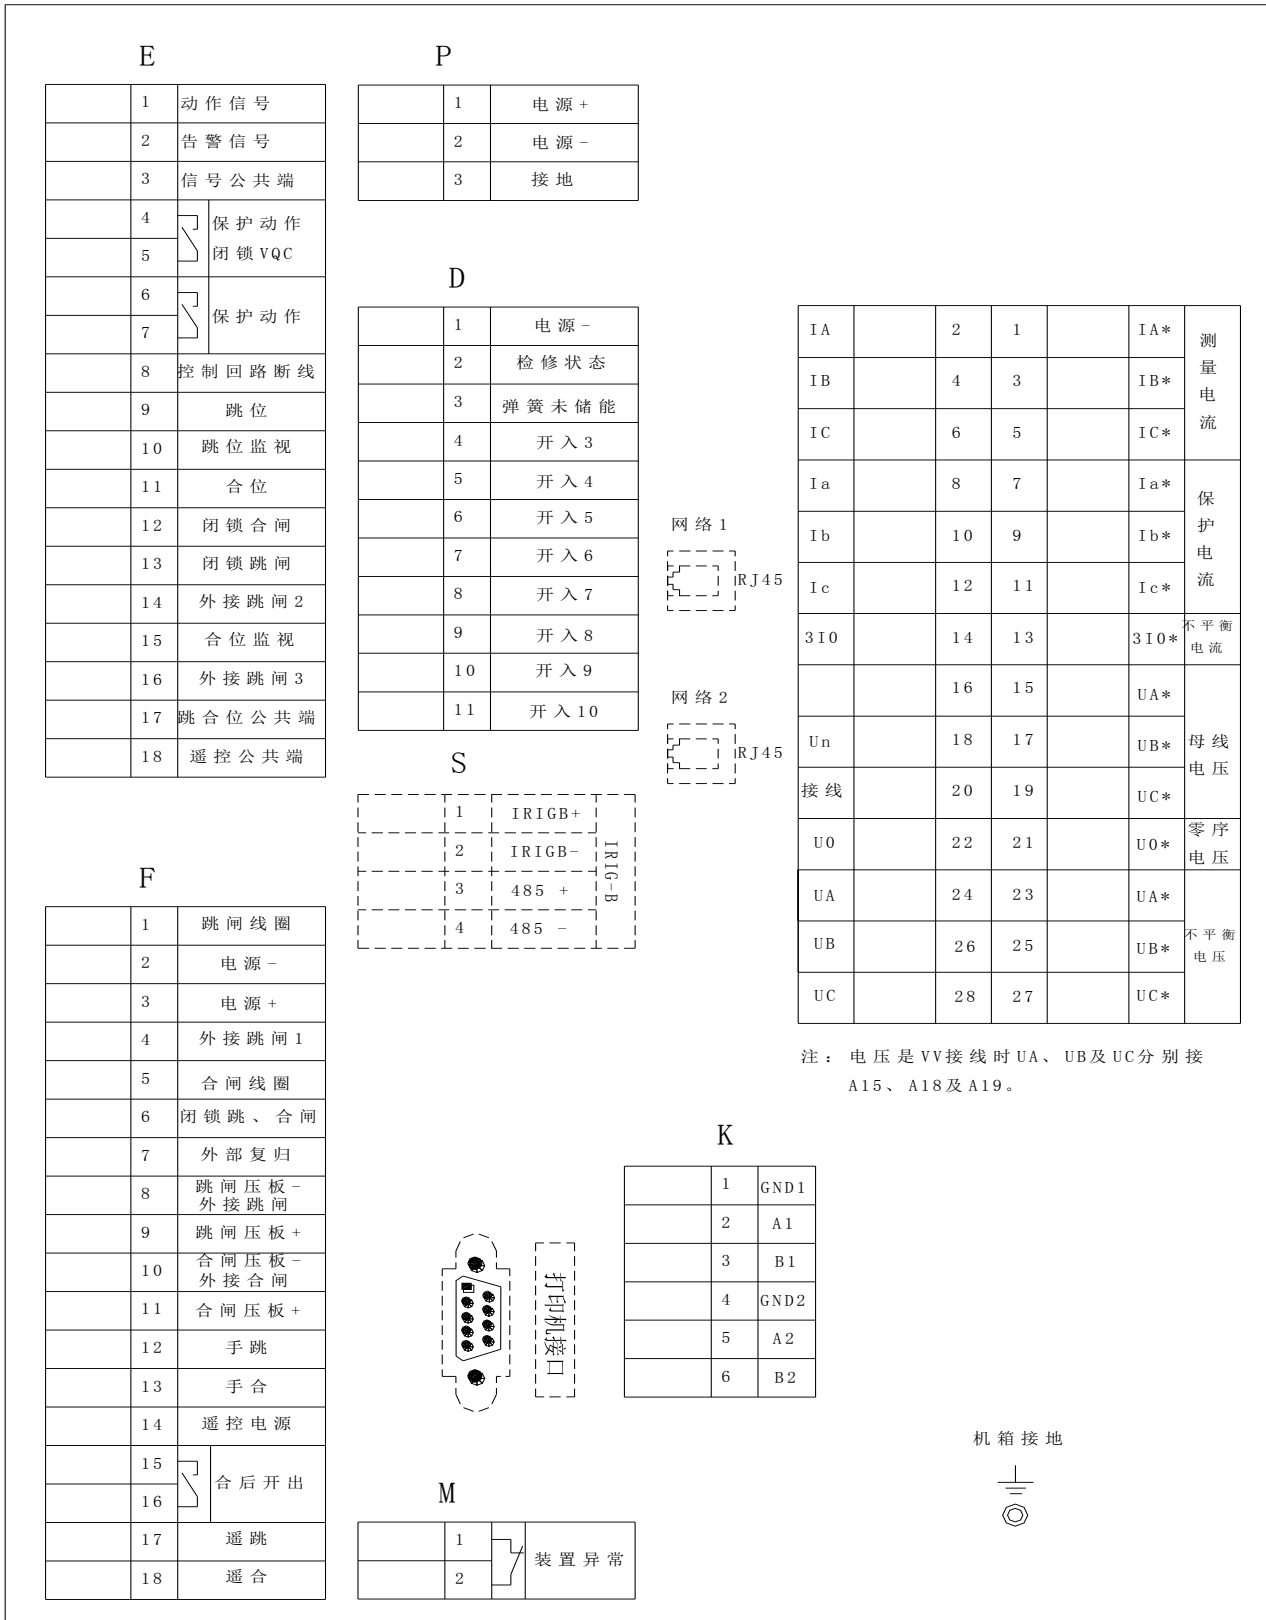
E

| | 1 | 动作信号 |
|---|---|---|
| | 2 | 告警信号 |
| | 3 | 信号公共端 |
| | 4 | 保护动作 闭锁VQC |
| | 5 | |
| | 6 | 保护动作 |
| | 7 | |
| | 8 | 控制回路断线 |
| | 9 | 跳位 |
| | 10 | 跳位监视 |
| | 11 | 合位 |
| | 12 | 闭锁合闸 |
| | 13 | 闭锁跳闸 |
| | 14 | 外接跳闸2 |
| | 15 | 合位监视 |
| | 16 | 外接跳闸3 |
| | 17 | 跳合位公共端 |
| | 18 | 遥控公共端 |

P

| | 1 | 电源+ |
|---|---|---|
| | 2 | 电源- |
| | 3 | 接地 |

D

| | 1 | 电源- |
|---|---|---|
| | 2 | 检修状态 |
| | 3 | 弹簧未储能 |
| | 4 | 开入3 |
| | 5 | 开入4 |
| | 6 | 开入5 |
| | 7 | 开入6 |
| | 8 | 开入7 |
| | 9 | 开入8 |
| | 10 | 开入9 |
| | 11 | 开入10 |

S

| | 1 | IRIGB+ | IRIG-B |
|---|---|---|---|
| | 2 | IRIGB- | |
| | 3 | 485 + | |
| | 4 | 485 - | |

网络1 RJ45

网络2 RJ45

| IA | | 2 | 1 | | IA* | 测量电流 |
|---|---|---|---|---|---|---|
| IB | | 4 | 3 | | IB* | |
| IC | | 6 | 5 | | IC* | |
| Ia | | 8 | 7 | | Ia* | 保护电流 |
| Ib | | 10 | 9 | | Ib* | |
| Ic | | 12 | 11 | | Ic* | |
| 3I0 | | 14 | 13 | | 3I0* | 不平衡电流 |
| | | 16 | 15 | | UA* | 母线电压 |
| Un | | 18 | 17 | | UB* | |
| 接线 | | 20 | 19 | | UC* | |
| U0 | | 22 | 21 | | U0* | 零序电压 |
| UA | | 24 | 23 | | UA* | 不平衡电压 |
| UB | | 26 | 25 | | UB* | |
| UC | | 28 | 27 | | UC* | |

注：电压是VV接线时UA、UB及UC分别接A15、A18及A19。

F

| | 1 | 跳闸线圈 |
|---|---|---|
| | 2 | 电源- |
| | 3 | 电源+ |
| | 4 | 外接跳闸1 |
| | 5 | 合闸线圈 |
| | 6 | 闭锁跳、合闸 |
| | 7 | 外部复归 |
| | 8 | 跳闸压板-外接跳闸 |
| | 9 | 跳闸压板+ |
| | 10 | 合闸压板-外接合闸 |
| | 11 | 合闸压板+ |
| | 12 | 手跳 |
| | 13 | 手合 |
| | 14 | 遥控电源 |
| | 15 | 合后开出 |
| | 16 | |
| | 17 | 遥跳 |
| | 18 | 遥合 |

K

| | 1 | GND1 |
|---|---|---|
| | 2 | A1 |
| | 3 | B1 |
| | 4 | GND2 |
| | 5 | A2 |
| | 6 | B2 |

打印机接口

M

| | 1 | 装置异常 |
|---|---|---|
| | 2 | |

机箱接地